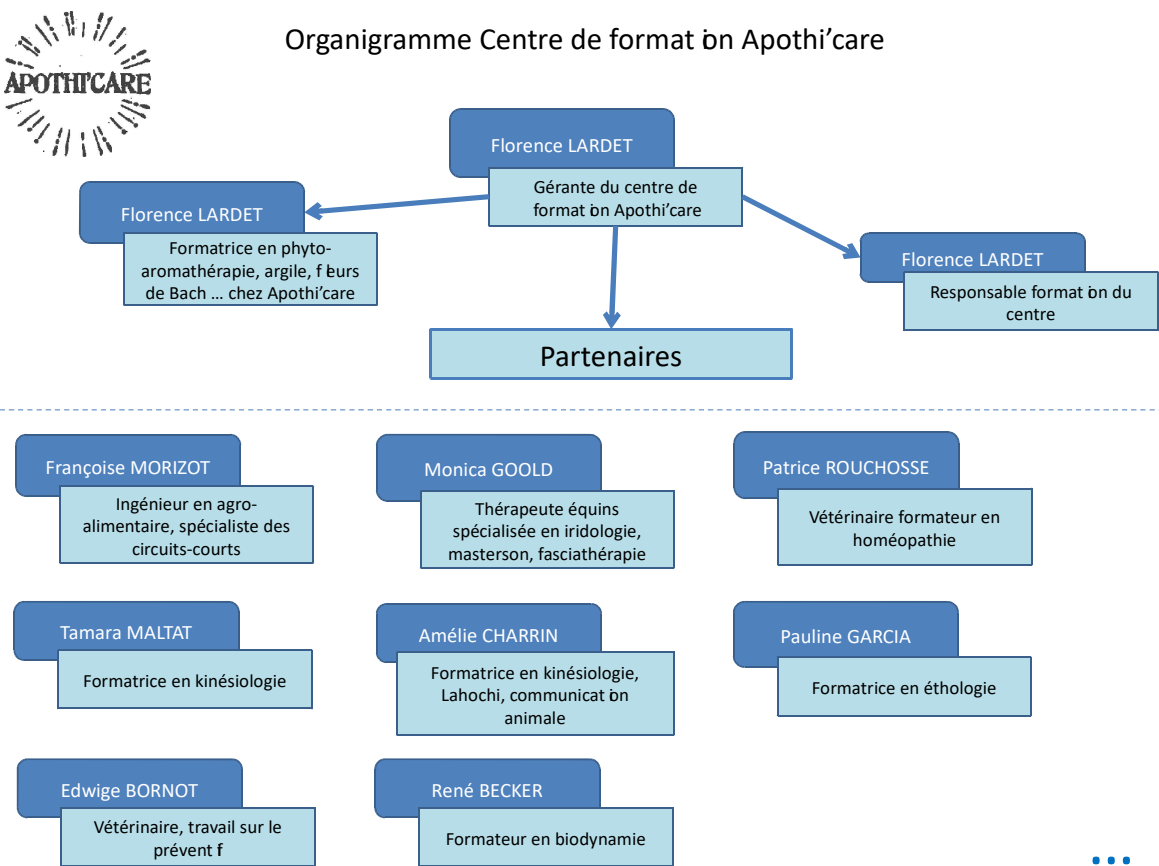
APOTHI'CARE

Organigramme Centre de format on Apothi'care

Florence LARDET

Gérante du centre de format on Apothi'care

Florence LARDET

Formatrice en phyto-aromathérapie, argile, f eurs de Bach … chez Apothi'care

Florence LARDET

Responsable format on du centre

Partenaires

Françoise MORIZOT

Ingénieur en agro-alimentaire, spécialiste des circuits-courts

Monica GOOLD

Thérapeute équins spécialisée en iridologie, masterson, fasciathérapie

Patrice ROUCHOSSE

Vétérinaire formateur en homéopathie

Tamara MALTAT

Formatrice en kinésiologie

Amélie CHARRIN

Formatrice en kinésiologie, Lahochi, communicat on animale

Pauline GARCIA

Formatrice en éthologie

Edwige BORNOT

Vétérinaire, travail sur le prévent f

René BECKER

Formateur en biodynamie

…